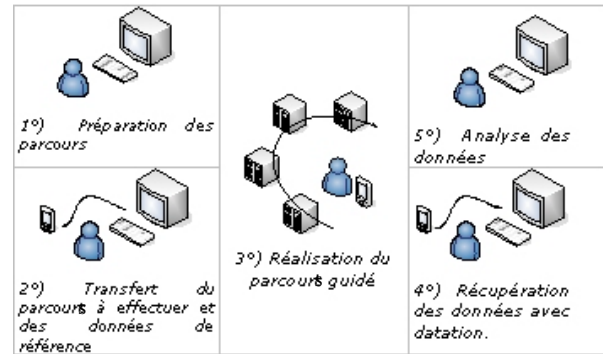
1°) Préparation des parcours

2°) Transfert du parcours à effectuer et des données de référence

3°) Réalisation du parcours guidé

5°) Analyse des données

4°) Récupération des données avec datation.